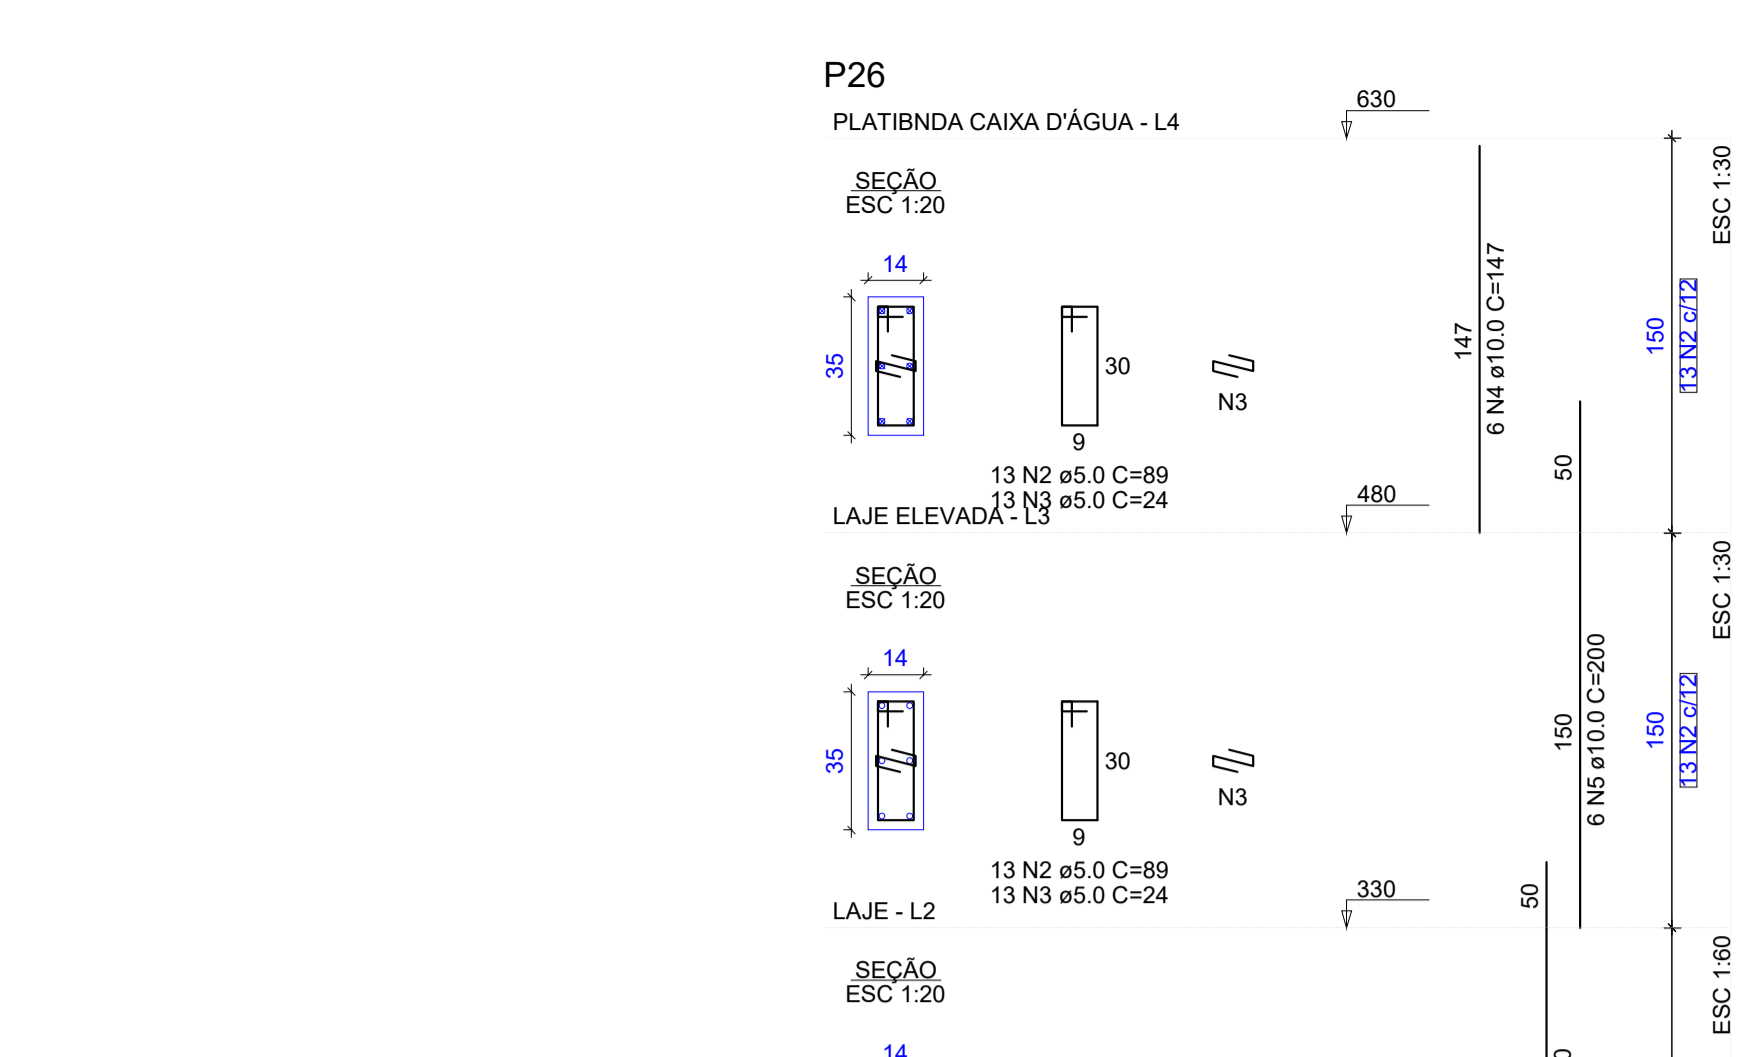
P26

PLATIBNDA CAIXA D'ÁGUA - L4

630

SEÇÃO
ESC 1:20

14

35

30

9

N3

13 N2 ø5.0 C=89
13 N3 ø5.0 C=24

147

6 N4 ø10.0 C=147

150

13 N2 c/12

ESC 1:30

50

480

LAJE ELEVADA - L3

SEÇÃO
ESC 1:20

14

35

30

9

N3

13 N2 ø5.0 C=89
13 N3 ø5.0 C=24

150

6 N5 ø10.0 C=200

150

13 N2 c/12

ESC 1:30

50

330

LAJE - L2

SEÇÃO
ESC 1:20

14

ESC 1:60